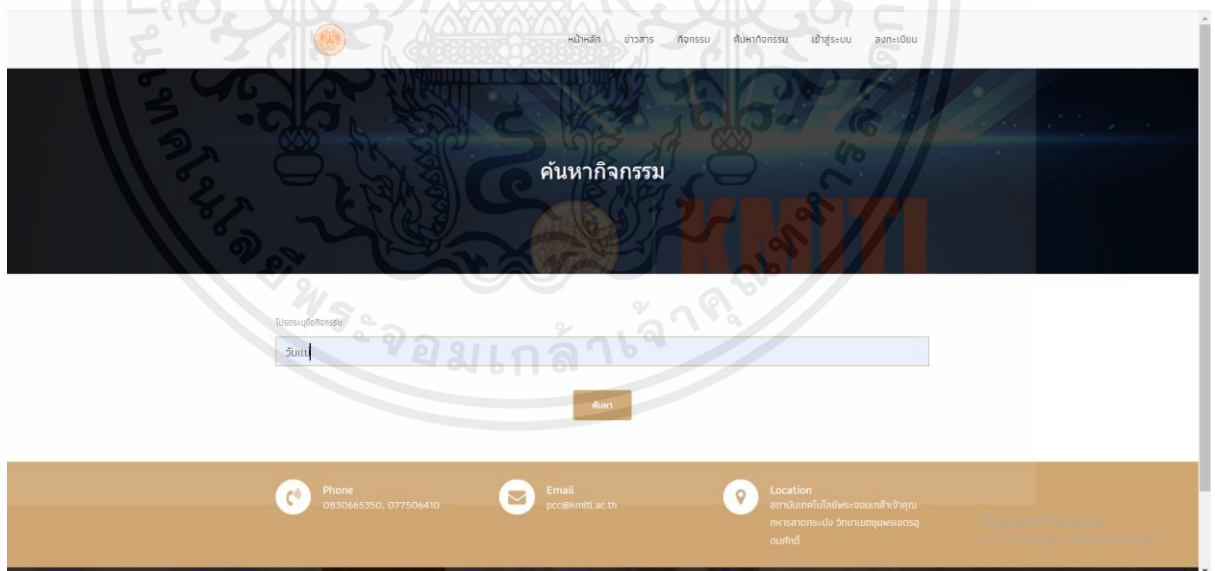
หน้าหลัก ข่าวสาร กิจกรรม ค้นหากิจกรรม เข้าสู่ระบบ ลงทะเบียน

ค้นหากิจกรรม

KMITL

โปรดระบุชื่อกิจกรรม

วันแม่

ค้นหา

Phone
0830665350, 077506410

Email
pcc@kmitl.ac.th

Location
สถาบันเทคโนโลยีพระจอมเกล้าเจ้าคุณทหารลาดกระบัง วิทยาเขตชุมพรเขตรอุดมศักดิ์

เทคโนโลยีพระจอมเกล้าเจ้าคุณทหาร

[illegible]